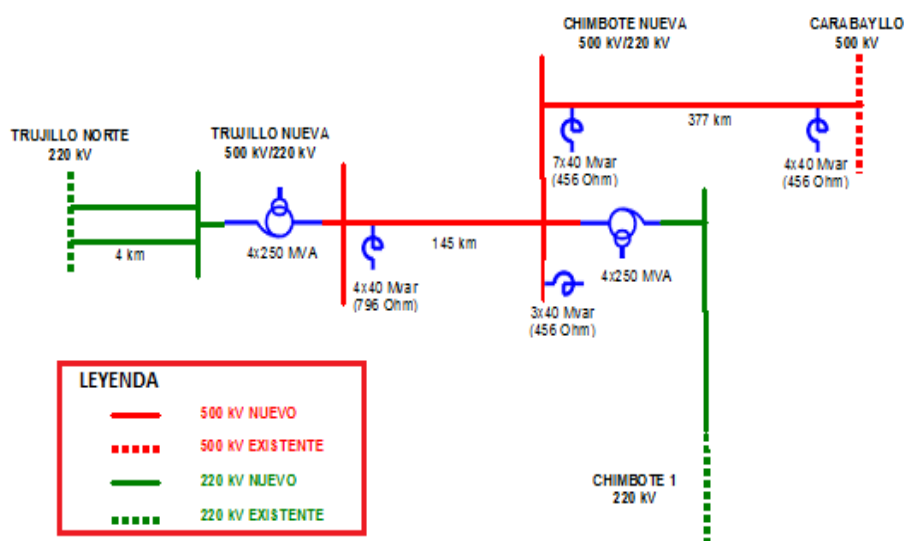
CHIMBOTE NUEVA
500 kV/220 kV

CARABAYLLO
500 kV

TRUJILLO NORTE
220 kV

TRUJILLO NUEVA
500 kV/220 kV

377 km

7x40 Mvar
(456 Ohm)

4x40 Mvar
(456 Ohm)

4 km

4x250 MVA

145 km

4x250 MVA

4x40 Mvar
(796 Ohm)

3x40 Mvar
(456 Ohm)

LEYENDA

500 kV NUEVO

500 kV EXISTENTE

220 kV NUEVO

220 kV EXISTENTE

CHIMBOTE 1
220 kV